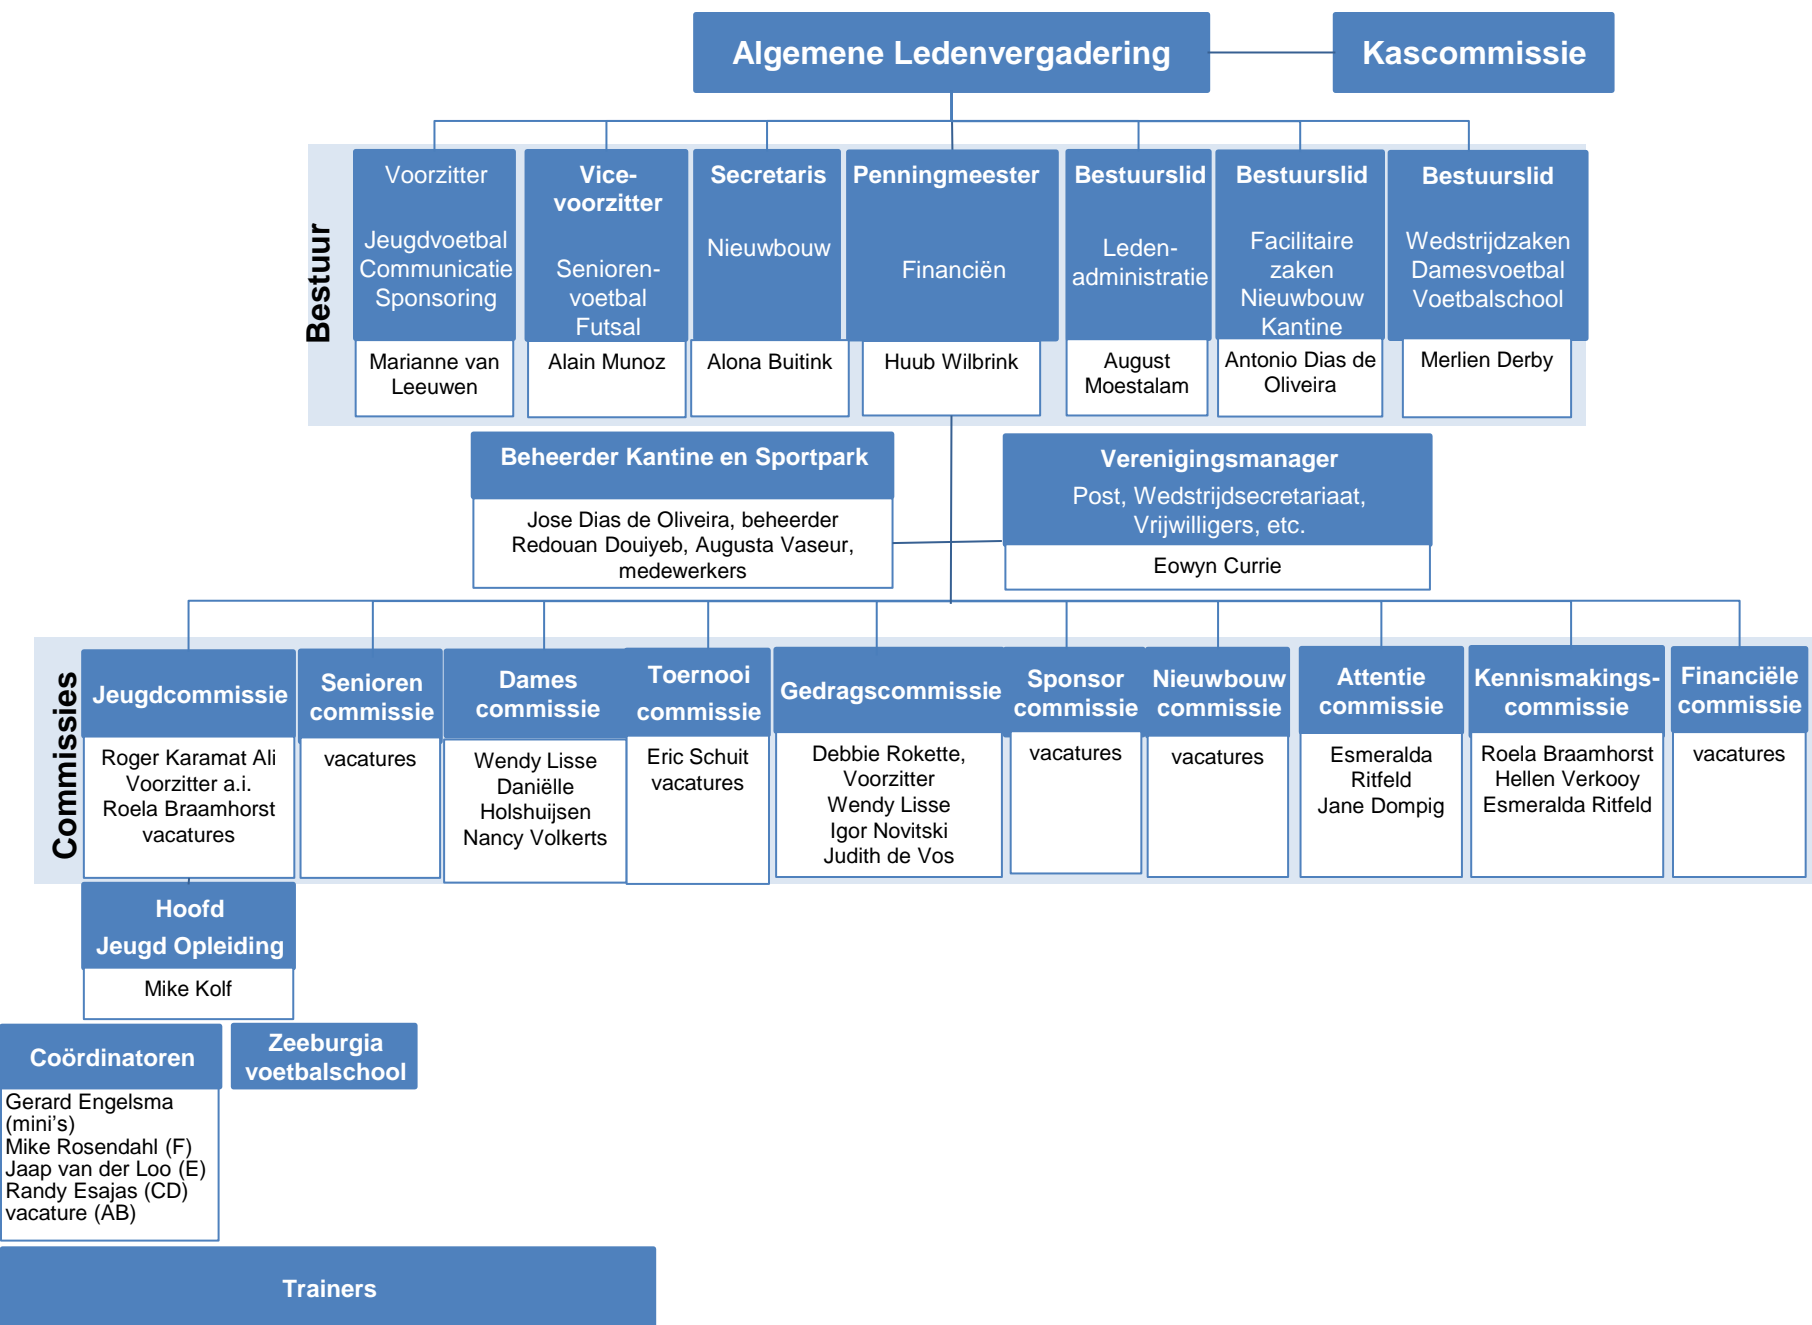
Algemene Ledenvergadering

Kascommissie

Bestuur

Voorzitter

Jeugdvoetbal Communicatie Sponsoring

Marianne van Leeuwen

Vice-voorzitter

Senioren-voetbal Futsal

Alain Munoz

Secretaris

Nieuwbouw

Alona Buitink

Penningmeester

Financiën

Huub Wilbrink

Bestuurslid

Leden-administratie

August Moestalam

Bestuurslid

Facilitaire zaken Nieuwbouw Kantine

Antonio Dias de Oliveira

Bestuurslid

Wedstrijdzaken Damesvoetbal Voetbalschool

Merlien Derby

Beheerder Kantine en Sportpark

Jose Dias de Oliveira, beheerder Redouan Douiyeb, Augusta Vaseur, medewerkers

Verenigingsmanager

Post, Wedstrijdsecretariaat, Vrijwilligers, etc.

Eowyn Currie

Commissies

Jeugdcommissie

Roger Karamat Ali Voorzitter a.i. Roela Braamhorst vacatures

Senioren commissie

vacatures

Dames commissie

Wendy Lisse Daniëlle Holshuijsen Nancy Volkerts

Toernooi commissie

Eric Schuit vacatures

Gedragscommissie

Debbie Rokette, Voorzitter Wendy Lisse Igor Novitski Judith de Vos

Sponsor commissie

vacatures

Nieuwbouw commissie

vacatures

Attentie commissie

Esmeralda Ritfeld Jane Dompig

Kennismakings-commissie

Roela Braamhorst Hellen Verkooy Esmeralda Ritfeld

Financiële commissie

vacatures

Hoofd Jeugd Opleiding

Mike Kolf

Coördinatoren

Gerard Engelsma (mini's) Mike Rosendahl (F) Jaap van der Loo (E) Randy Esajas (CD) vacature (AB)

Zeeburgia voetbalschool

Trainers